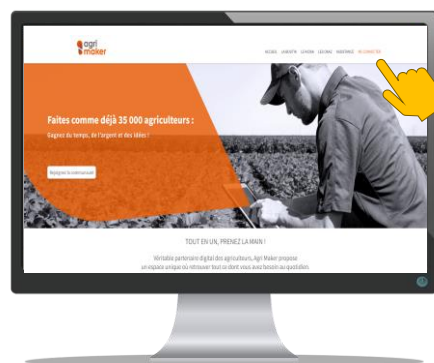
agri maker

ACCUEIL LA MATIN LA VEILLE LES FAITS ASSISTANCE ME CONNECTER

Faites comme déjà 35 000 agriculteurs :

Gagnez du temps, de l'argent et des idées !

Rejoignez la communauté

TOUT EN UN, PRENEZ LA MAIN !

Véritable partenaire digital des agriculteurs, Agri Maker propose un espace unique où retrouver tout ce dont vous avez besoin au quotidien.